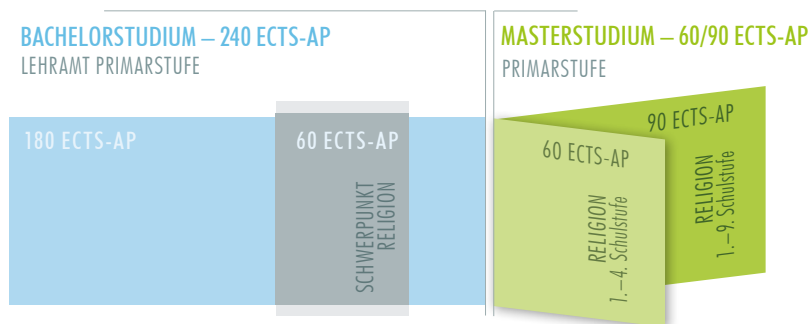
BACHELORSTUDIUM – 240 ECTS-AP
LEHRAMT PRIMARSTUFE

180 ECTS-AP

60 ECTS-AP

SCHWERPUNKT RELIGION

MASTERSTUDIUM – 60/90 ECTS-AP
PRIMARSTUFE

90 ECTS-AP

60 ECTS-AP

RELIGION 1.–4. Schulstufe

RELIGION 1.–9. Schulstufe